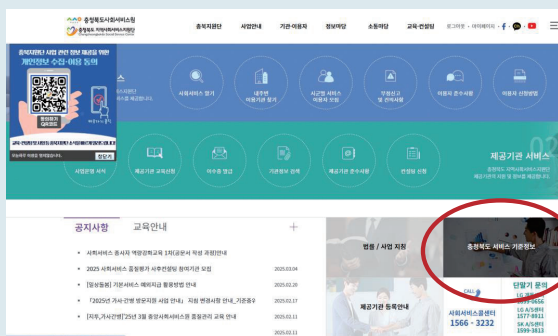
충청북도사회서비스원
충청북도 지역사회서비스지원단

충북지원단 | 사업안내 | 기관·이용자 | 정보마당 | 소통마당 | 교육·컨설팅

로그아웃 · 마이페이지

충북지원단 사업 관련 정보 제공을 위한
개인정보 수집·이용 동의

동의하기
QR코드

오늘하루 띄우지 않음 | 창닫기

사회서비스 찾기
내주변 이용기관 찾기
지금별 서비스 이용자 찾기
우범신고 및 관계사항
이용자 준수사항
이용자 신청방법

사업운영 서식
제공기관 교육신청
이수증 열람
기관정보 관리
제공기관 준수사항
컨설팅 신청

제공기관 서비스

공지사항 | 교육안내 | +

사회서비스 종사자 역량강화교육 1차(공문서 작성 과정)안내
2025 사회서비스 품질평가 사후컨설팅 참여기관 모집 2025.03.04
[청년동원] 기본사회서비스 예비지급 활용방법 안내 2025.02.20
「2025년 가사·간병 방문지원 사업 안내」 지침 변경사항 안내_기준중위 2025.02.17
[지두,가사간병]'25년 3월 증상사회서비스원 품질관리 교육 안내 2025.02.11
2025.02.11

법률 / 사업 지침
충청북도 서비스 기준정보
제공기관 등록안내
단말기 문의
사회서비스콜센터
1566-3232